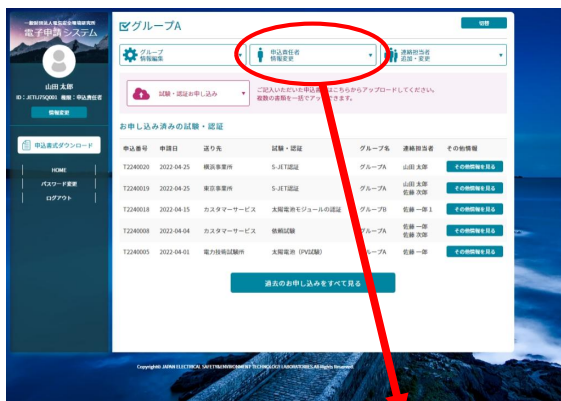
一般財団法人電気安全環境研究所
電子申請システム

山田 太郎
ID：JETJTSQ001 権限：申込責任者

情報変更

申込書式ダウンロード

HOME
パスワード変更
ログアウト

グループA

切替

グループ情報編集

申込責任者情報変更

連絡担当者追加・変更

試験・認証お申し込み

ご記入いただいた申込書はこちらからアップロードしてください。
複数の書類を一括でアップできます。

お申し込み済みの試験・認証

| 申込番号 | 申請日 | 送り先 | 試験・認証 | グループ名 | 連絡担当者 | その他情報 |
|---|---|---|---|---|---|---|
| T2240020 | 2022-04-25 | 横浜事業所 | S-JET認証 | グループA | 山田 太郎 | その他情報を見る |
| T2240019 | 2022-04-25 | 東京事業所 | S-JET認証 | グループA | 山田 太郎 佐藤 次郎 | その他情報を見る |
| T2240018 | 2022-04-15 | カスタマーサービス | 太陽電池モジュールの認証 | グループB | 佐藤 一郎 | その他情報を見る |
| T2240008 | 2022-04-04 | カスタマーサービス | 依頼試験 | グループA | 佐藤 一郎 佐藤 次郎 | その他情報を見る |
| T2240005 | 2022-04-01 | 電力技術試験所 | 太陽電池（PV試験） | グループA | 佐藤 一郎 | その他情報を見る |

過去のお申し込みをすべて見る

Copyright© JAPAN ELECTRICAL SAFETY&ENVIRONMENT TECHNOLOGY LABORATORIES All Rights Reserved.